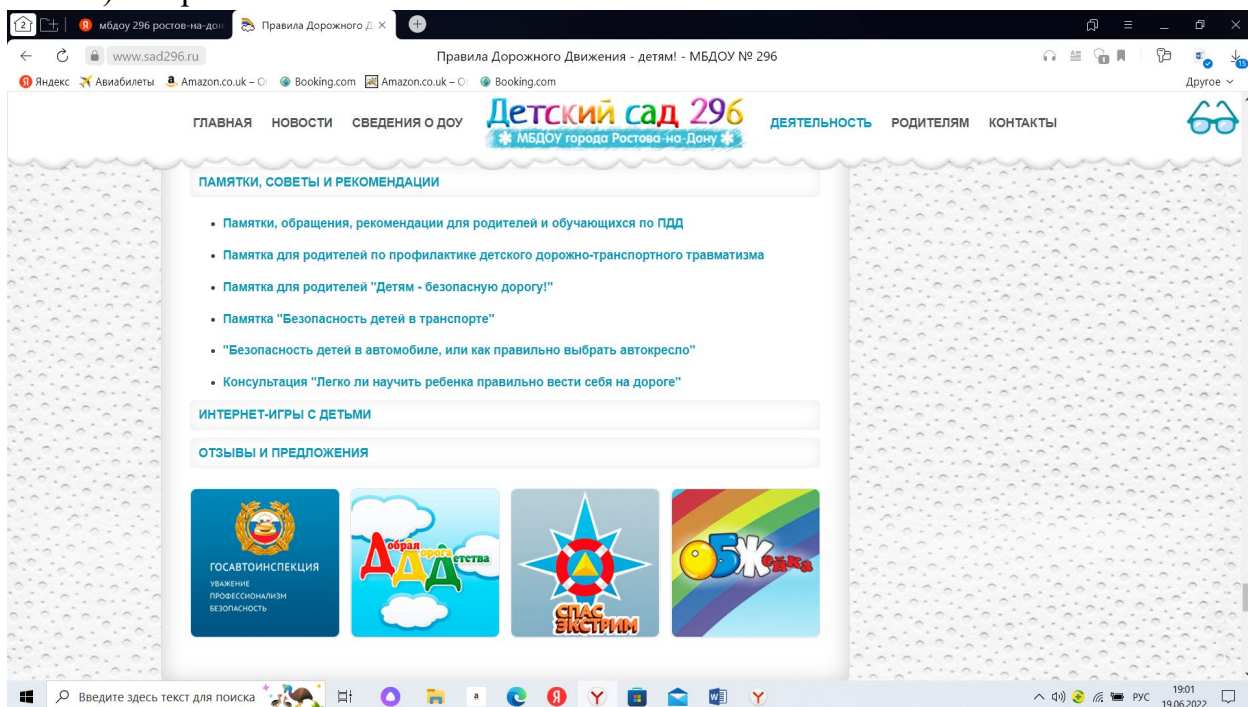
2 мбдоу 296 ростов-на-дон Правила Дорожного Д ×

www.sad296.ru Правила Дорожного Движения - детям! - МБДОУ № 296

Яндекс Авиабилеты Amazon.co.uk – O Booking.com Amazon.co.uk – O Booking.com Другое

ГЛАВНАЯ НОВОСТИ СВЕДЕНИЯ О ДОУ Детский сад 296 МБДОУ города Ростова-на-Дону ДЕЯТЕЛЬНОСТЬ РОДИТЕЛЯМ КОНТАКТЫ

ПАМЯТКИ, СОВЕТЫ И РЕКОМЕНДАЦИИ

• Памятки, обращения, рекомендации для родителей и обучающихся по ПДД
• Памятка для родителей по профилактике детского дорожно-транспортного травматизма
• Памятка для родителей "Детям - безопасную дорогу!"
• Памятка "Безопасность детей в транспорте"
• "Безопасность детей в автомобиле, или как правильно выбрать автокресло"
• Консультация "Легко ли научить ребенка правильно вести себя на дороге"

ИНТЕРНЕТ-ИГРЫ С ДЕТЬМИ

ОТЗЫВЫ И ПРЕДЛОЖЕНИЯ

ГОСАВТОИНСПЕКЦИЯ
УВАЖЕНИЕ
ПРОФЕССИОНАЛИЗМ
БЕЗОПАСНОСТЬ

Добрая Дорога Детства

СПАС ЭКСТРИМ

ОБЖика

Введите здесь текст для поиска

РУС 19:01 19.06.2022